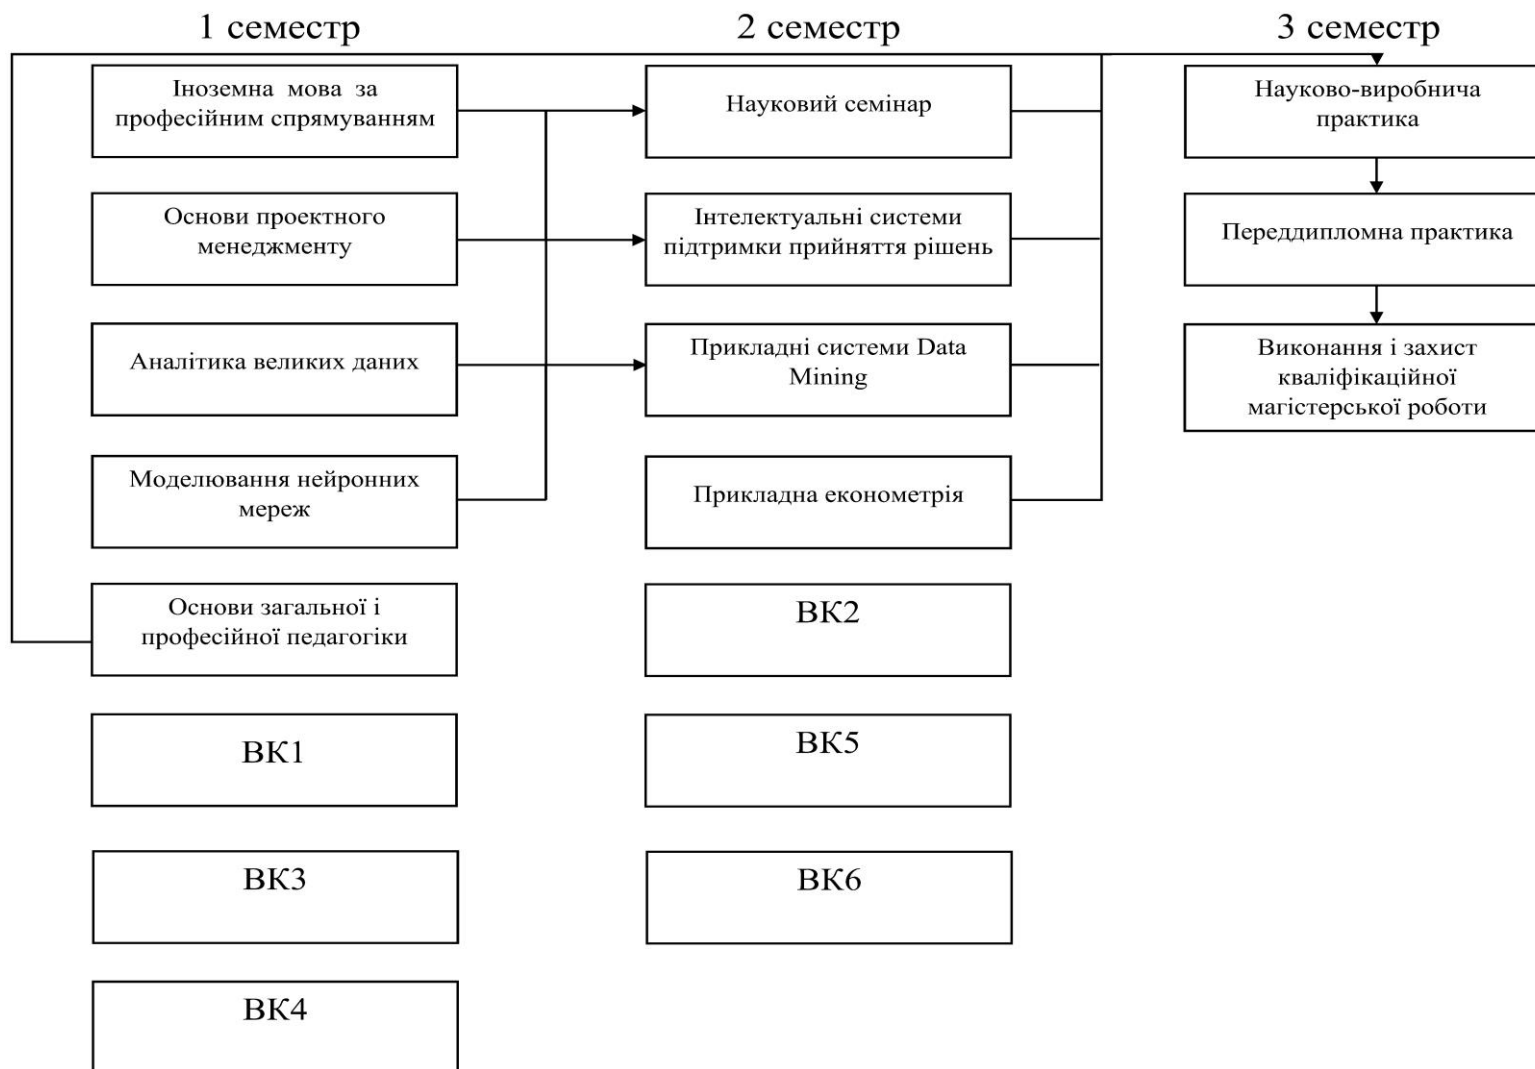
1 семестр

2 семестр

3 семестр

Іноземна мова за професійним спрямуванням

Основи проектного менеджменту

Аналітика великих даних

Моделювання нейронних мереж

Основи загальної і професійної педагогіки

ВК1

ВК3

ВК4

Науковий семінар

Інтелектуальні системи підтримки прийняття рішень

Прикладні системи Data Mining

Прикладна економетрія

ВК2

ВК5

ВК6

Науково-виробнича практика

Переддипломна практика

Виконання і захист кваліфікаційної магістерської роботи